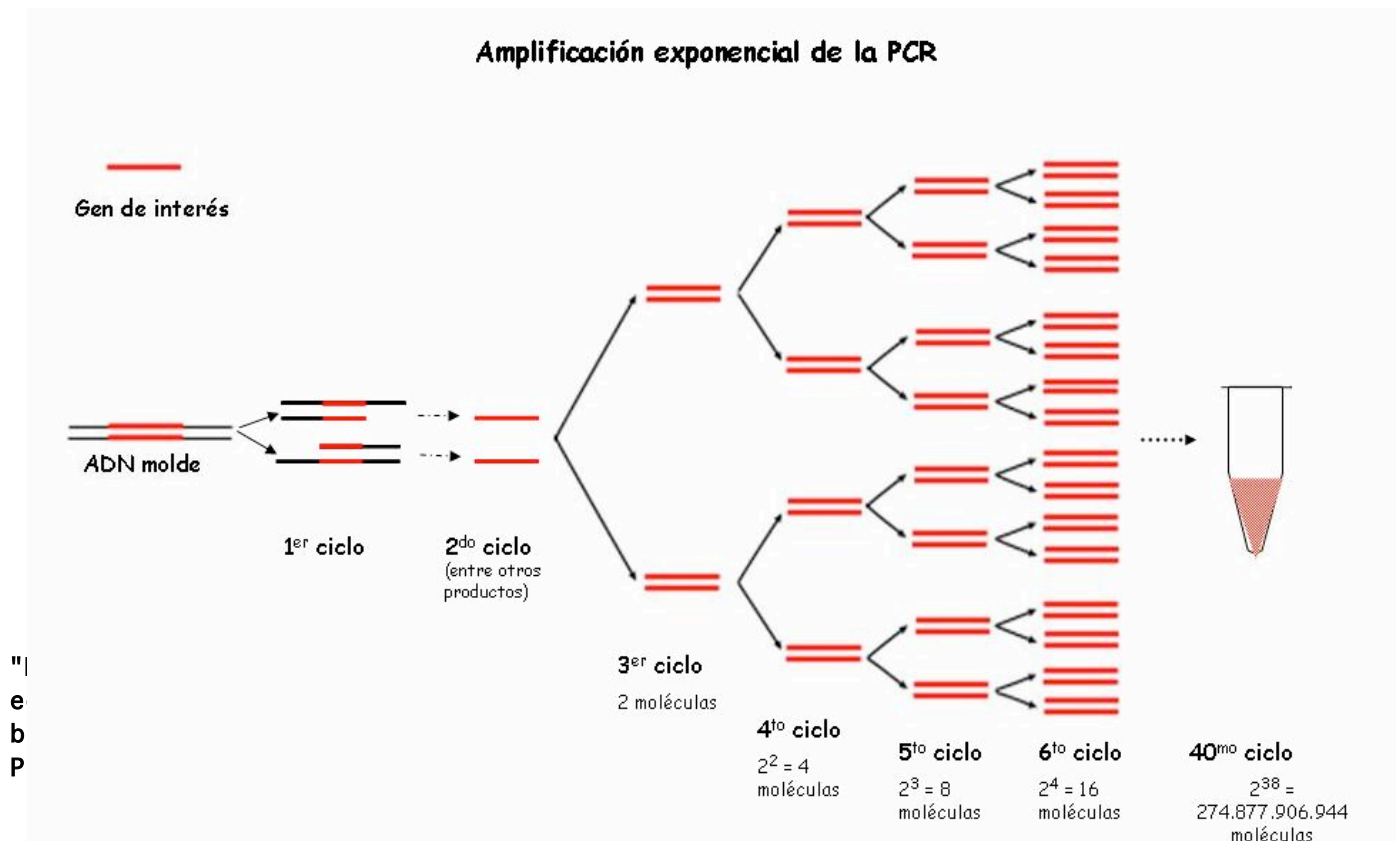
Amplificación exponencial de la PCR

Gen de interés

ADN molde

1$^{er}$ ciclo

2$^{do}$ ciclo
(entre otros productos)

3$^{er}$ ciclo
2 moléculas

4$^{to}$ ciclo
$2^2 = 4$ moléculas

5$^{to}$ ciclo
$2^3 = 8$ moléculas

6$^{to}$ ciclo
$2^4 = 16$ moléculas

40$^{mo}$ ciclo
$2^{38}$ = 274.877.906.944 moléculas

"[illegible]
e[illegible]
b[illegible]
P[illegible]